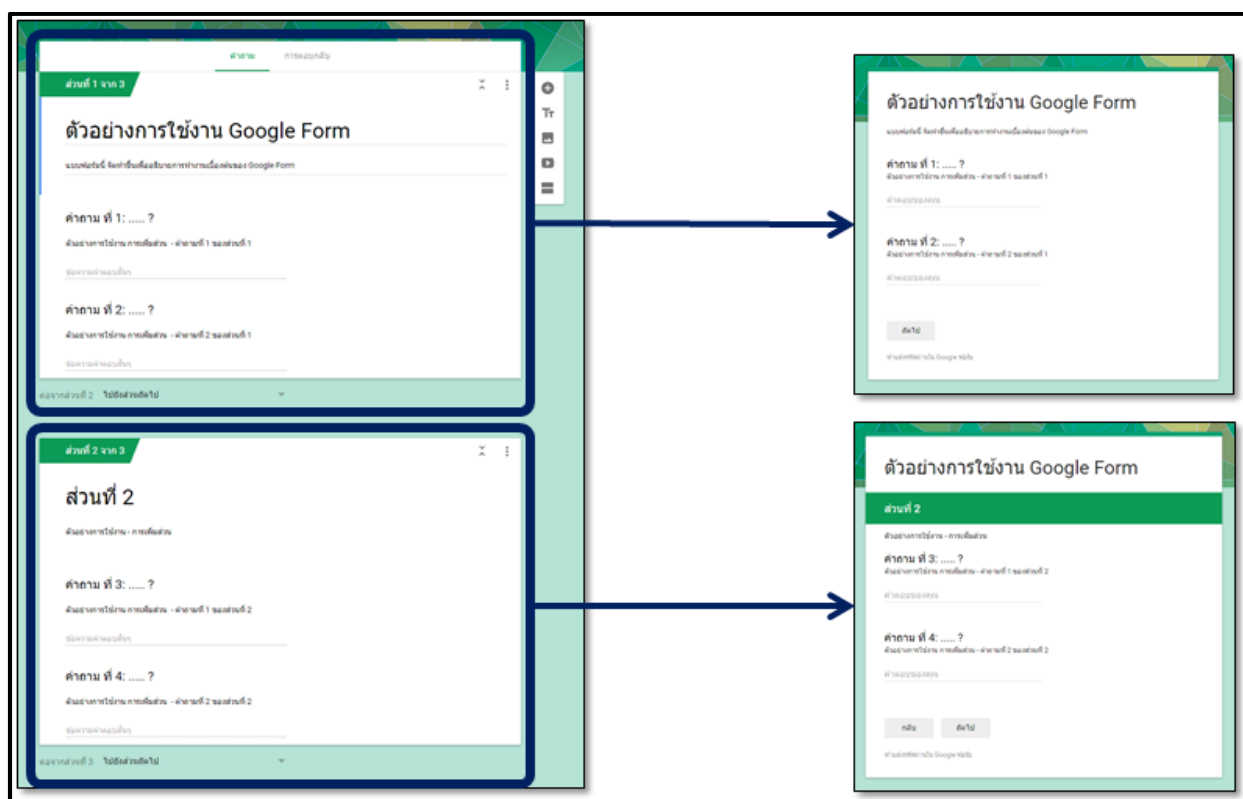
คำถาม การตอบกลับ

ส่วนที่ 1 จาก 3

ตัวอย่างการใช้งาน Google Form

แบบฟอร์มนี้ จัดทำขึ้นเพื่ออธิบายการทำงานเบื้องต้นของ Google Form

คำถาม ที่ 1: ..... ?

ตัวอย่างการใช้งาน การเพิ่มส่วน - คำถามที่ 1 ของส่วนที่ 1

ข้อความคำตอบสั้นๆ

คำถาม ที่ 2: ..... ?

ตัวอย่างการใช้งาน การเพิ่มส่วน - คำถามที่ 2 ของส่วนที่ 1

ข้อความคำตอบสั้นๆ

หลังจากส่วนที่ 2 ไปยังส่วนถัดไป

ส่วนที่ 2 จาก 3

ส่วนที่ 2

ตัวอย่างการใช้งาน - การเพิ่มส่วน

คำถาม ที่ 3: ..... ?

ตัวอย่างการใช้งาน การเพิ่มส่วน - คำถามที่ 1 ของส่วนที่ 2

ข้อความคำตอบสั้นๆ

คำถาม ที่ 4: ..... ?

ตัวอย่างการใช้งาน การเพิ่มส่วน - คำถามที่ 2 ของส่วนที่ 2

ข้อความคำตอบสั้นๆ

หลังจากส่วนที่ 3 ไปยังส่วนถัดไป

ตัวอย่างการใช้งาน Google Form

แบบฟอร์มนี้ จัดทำขึ้นเพื่ออธิบายการทำงานเบื้องต้นของ Google Form

คำถาม ที่ 1: ..... ?

ตัวอย่างการใช้งาน การเพิ่มส่วน - คำถามที่ 1 ของส่วนที่ 1

คำตอบของคุณ

คำถาม ที่ 2: ..... ?

ตัวอย่างการใช้งาน การเพิ่มส่วน - คำถามที่ 2 ของส่วนที่ 1

คำตอบของคุณ

ถัดไป

ห้ามส่งรหัสผ่านใน Google ฟอร์ม

ตัวอย่างการใช้งาน Google Form

ส่วนที่ 2

ตัวอย่างการใช้งาน - การเพิ่มส่วน

คำถาม ที่ 3: ..... ?

ตัวอย่างการใช้งาน การเพิ่มส่วน - คำถามที่ 1 ของส่วนที่ 2

คำตอบของคุณ

คำถาม ที่ 4: ..... ?

ตัวอย่างการใช้งาน การเพิ่มส่วน - คำถามที่ 2 ของส่วนที่ 2

คำตอบของคุณ

กลับ ถัดไป

ห้ามส่งรหัสผ่านใน Google ฟอร์ม